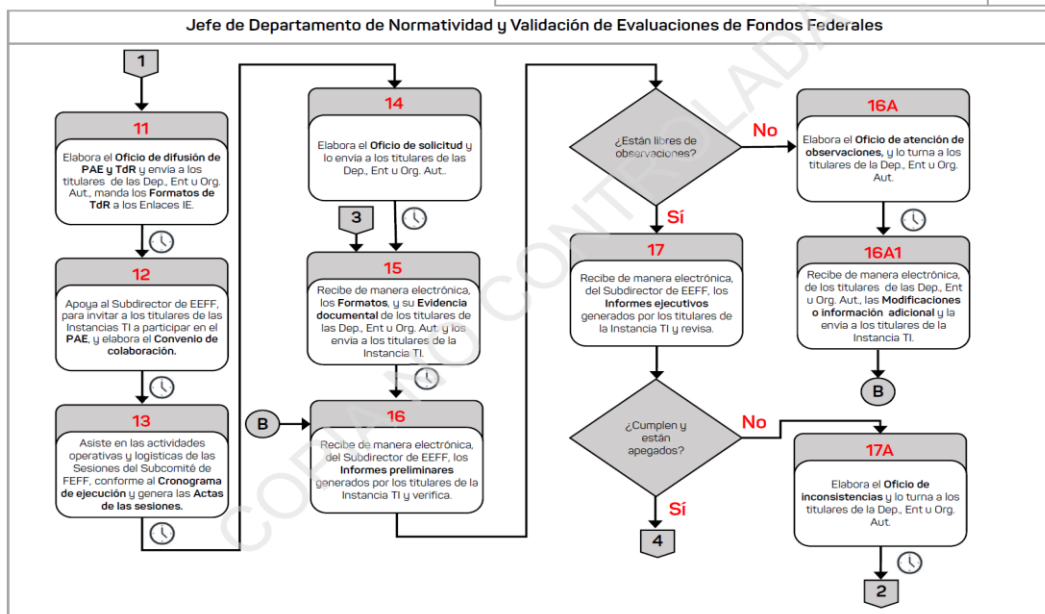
Jefe de Departamento de Normatividad y Validación de Evaluaciones de Fondos Federales

1

11

Elabora el Oficio de difusión de PAE y TdR y envía a los titulares de las Dep., Ent u Org. Aut., manda los Formatos de TdR a los Enlaces IE.

12

Apoya al Subdirector de EEFF, para invitar a los titulares de las Instancias TI a participar en el PAE, y elabora el Convenio de colaboración.

13

Asiste en las actividades operativas y logísticas de las Sesiones del Subcomité de EEFF, conforme al Cronograma de ejecución y genera las Actas de las sesiones.

14

Elabora el Oficio de solicitud y lo envía a los titulares de las Dep., Ent u Org. Aut..

3

15

Recibe de manera electrónica, los Formatos, y su Evidencia documental de los titulares de las Dep., Ent u Org. Aut. y los envía a los titulares de la Instancia TI.

B

16

Recibe de manera electrónica, del Subdirector de EEFF, los Informes preliminares generados por los titulares de la Instancia TI y verifica.

¿Están libres de observaciones?

No

Sí

17

Recibe de manera electrónica, del Subdirector de EEFF, los Informes ejecutivos generados por los titulares de la Instancia TI y revisa.

¿Cumplen y están apegados?

No

Sí

4

16A

Elabora el Oficio de atención de observaciones, y lo turna a los titulares de la Dep., Ent u Org. Aut.

16A1

Recibe de manera electrónica, de los titulares de las Dep., Ent u Org. Aut., las Modificaciones o información adicional y la envía a los titulares de la Instancia TI.

B

17A

Elabora el Oficio de inconsistencias y lo turna a los titulares de la Dep., Ent u Org. Aut.

2

COPIA NO CONTROLADA